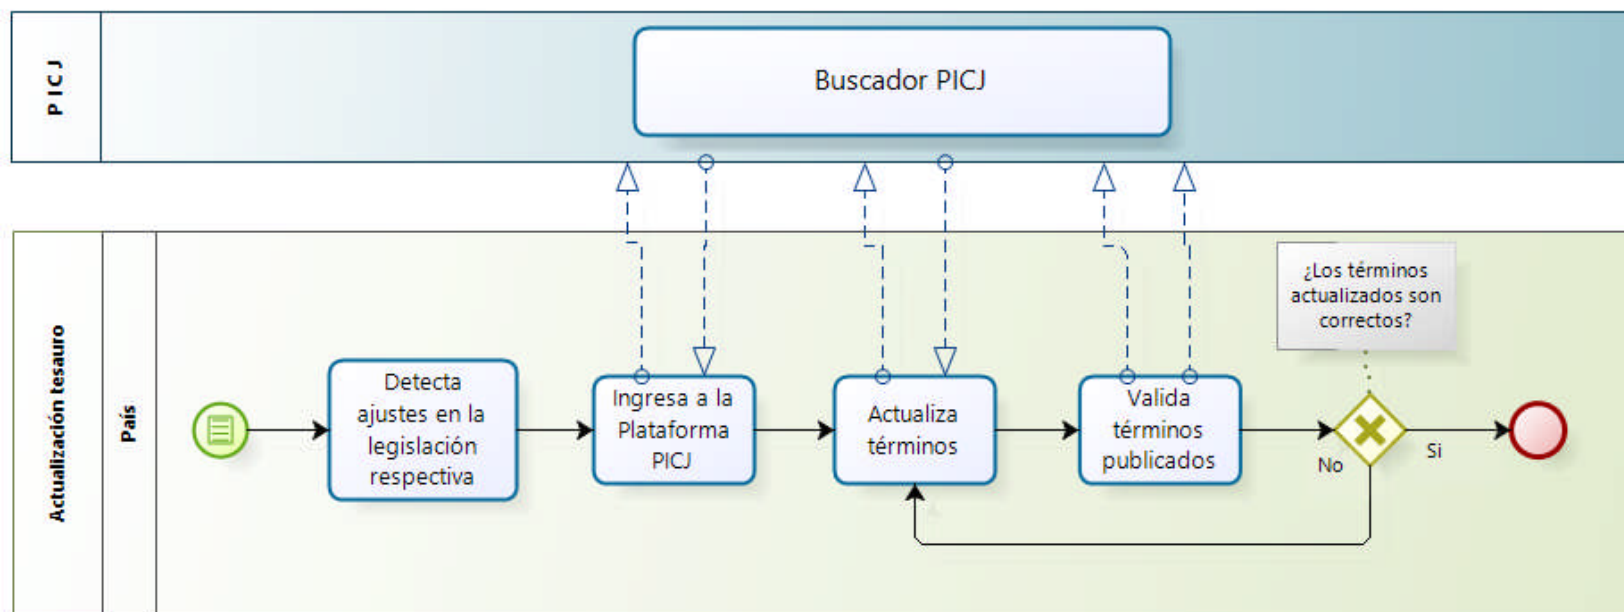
P I C J

Buscador PICJ

Actualización tesauro

País

Detecta ajustes en la legislación respectiva

Ingresa a la Plataforma PICJ

Actualiza términos

Valida términos publicados

¿Los términos actualizados son correctos?

No

Si